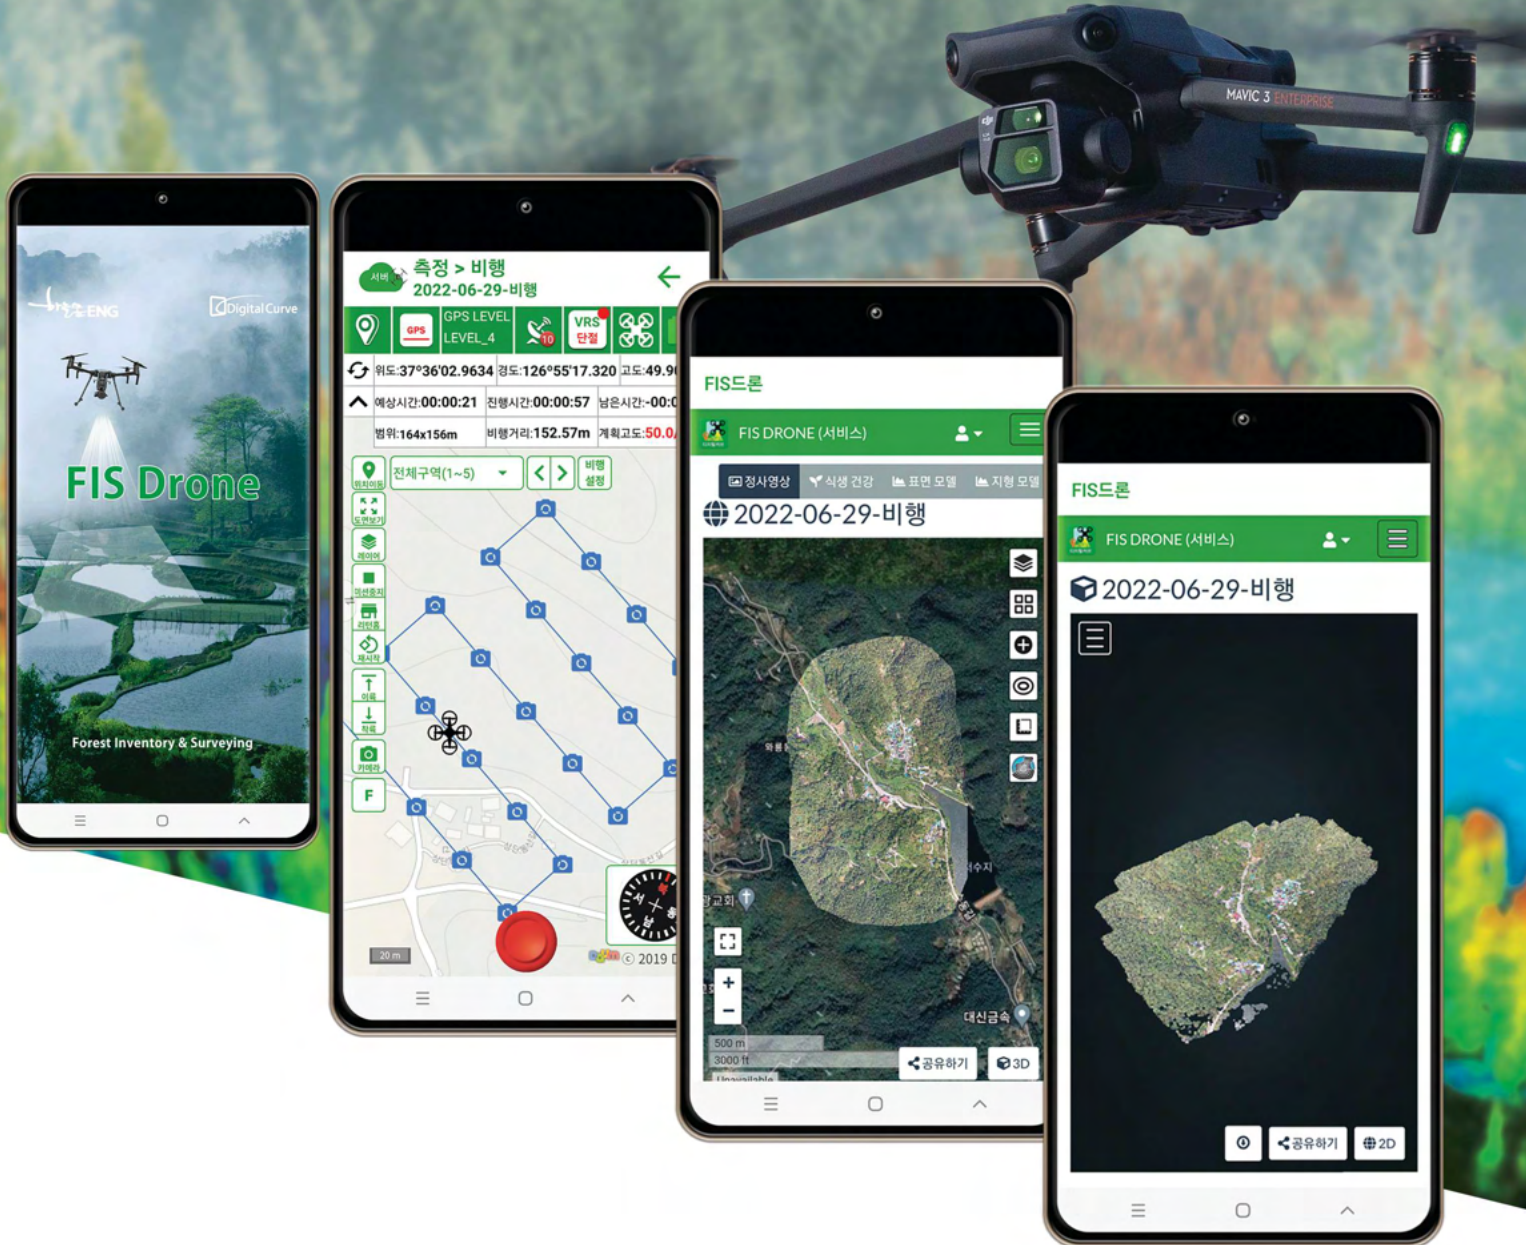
MAVIC 3 ENTERPRISE

ENG
Digital Curve
FIS Drone
Forest Inventory & Surveying

서버
측정 > 비행
2022-06-29-비행
GPS
GPS LEVEL
LEVEL_4
10
VRS
단절
위도:37°36'02.9634 경도:126°55'17.320 고도:49.9
예상시간:00:00:21 진행시간:00:00:57 남은시간:-00:0
범위:164x156m 비행거리:152.57m 계획고도:50.0
위치이동
전체구역(1~5)
비행 설정
도면보기
레이어
레이어
리턴홈
재시작
이륙
착륙
카메라
F
20 m
© 2019

FIS드론
FIS DRONE (서비스)
정사영상
식생 건강
표면 모델
지형 모델
2022-06-29-비행
저수지
교회
대신금속
500 m
3000 ft
Unavailable
공유하기
3D

FIS드론
FIS DRONE (서비스)
2022-06-29-비행
공유하기
2D